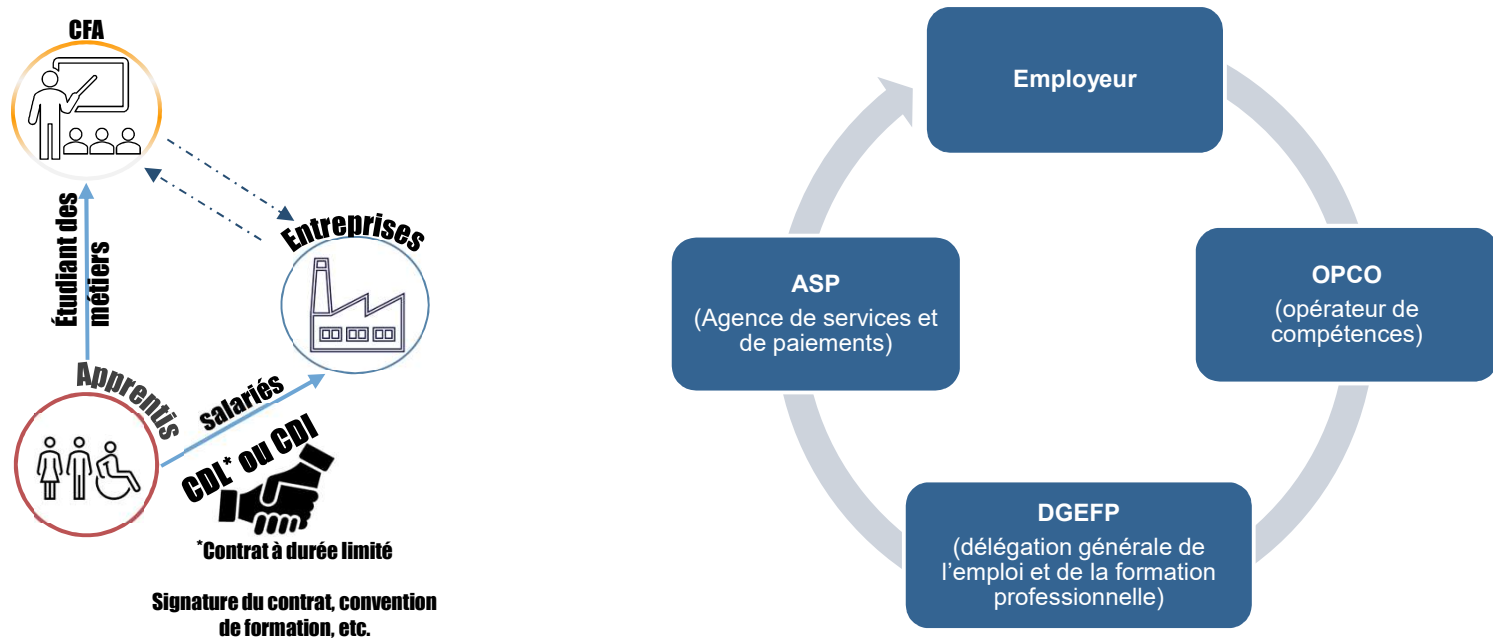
CFA

Étudiant des métiers

Entreprises

Apprentis

salariés

CDL* ou CDI

*Contrat à durée limité

Signature du contrat, convention de formation, etc.

Employeur

OPCO
(opérateur de compétences)

DGEFP
(délégation générale de l'emploi et de la formation professionnelle)

ASP
(Agence de services et de paiements)